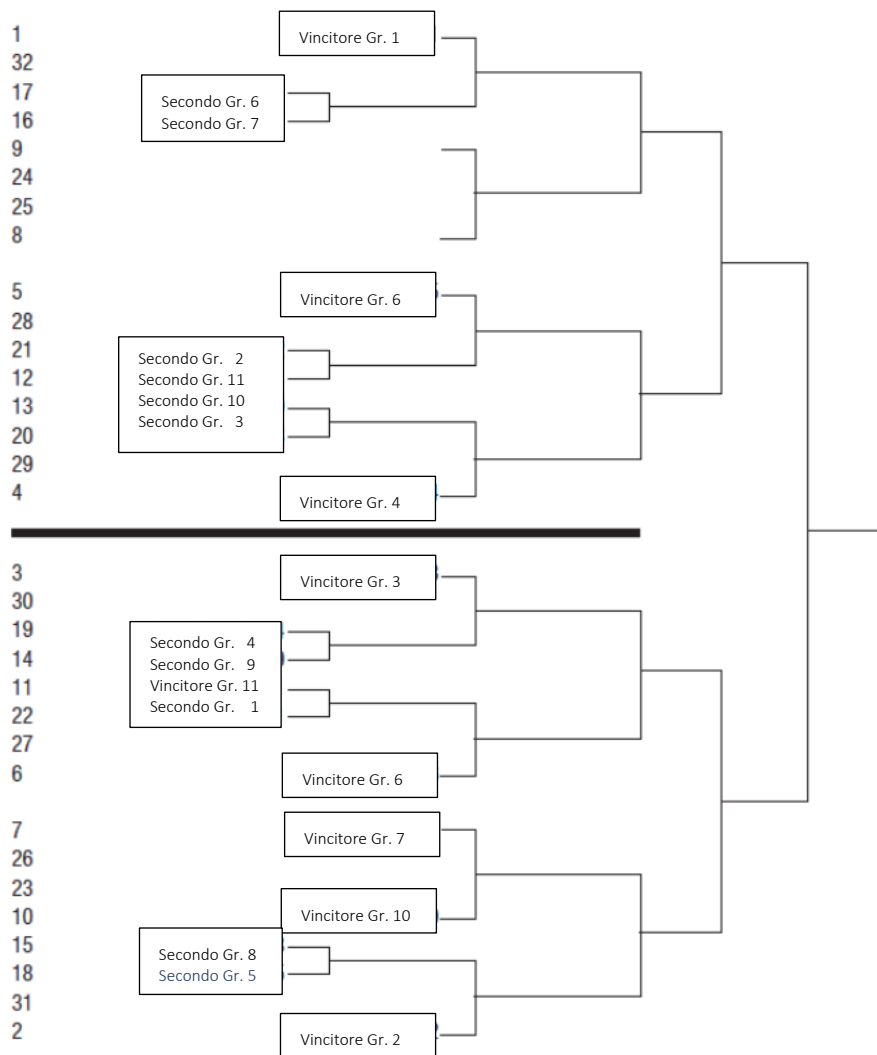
1
32
17
16
9
24
25
8

Vincitore Gr. 1

Secondo Gr. 6
Secondo Gr. 7

5
28
21
12
13
20
29
4

Vincitore Gr. 6

Secondo Gr. 2
Secondo Gr. 11
Secondo Gr. 10
Secondo Gr. 3

Vincitore Gr. 4

3
30
19
14
11
22
27
6

Vincitore Gr. 3

Secondo Gr. 4
Secondo Gr. 9
Vincitore Gr. 11
Secondo Gr. 1

Vincitore Gr. 6

7
26
23
10
15
18
31
2

Vincitore Gr. 7

Vincitore Gr. 10

Secondo Gr. 8
Secondo Gr. 5

Vincitore Gr. 2